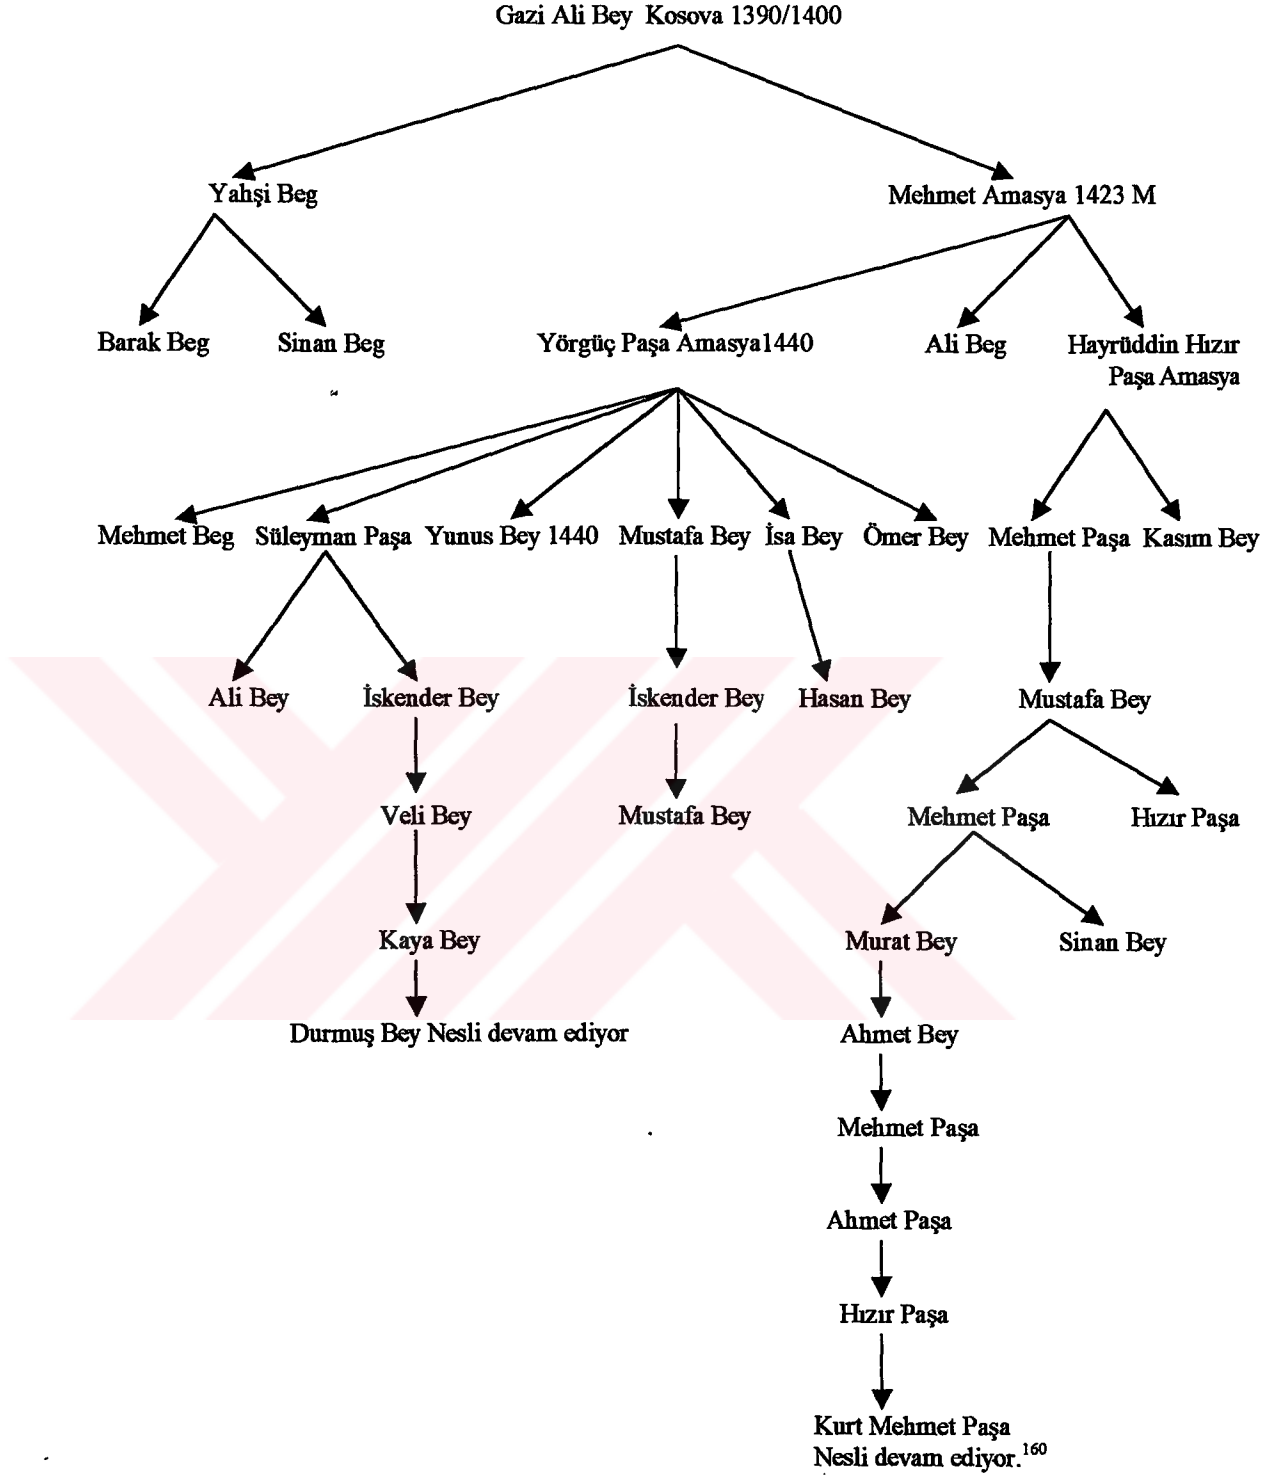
Gazi Ali Bey Kosova 1390/1400

Yahşi Beg

Mehmet Amasya 1423 M

Barak Beg

Sinan Beg

Yörgüç Paşa Amasya1440

Ali Beg

Hayrüddin Hızır Paşa Amasya

Mehmet Beg

Süleyman Paşa

Yunus Bey 1440

Mustafa Bey

İsa Bey

Ömer Bey

Mehmet Paşa

Kasım Bey

Ali Bey

İskender Bey

İskender Bey

Hasan Bey

Mustafa Bey

Veli Bey

Mustafa Bey

Mehmet Paşa

Hızır Paşa

Kaya Bey

Murat Bey

Sinan Bey

Durmuş Bey Nesli devam ediyor

Ahmet Bey

Mehmet Paşa

Ahmet Paşa

Hızır Paşa

Kurt Mehmet Paşa
Nesli devam ediyor.$^{160}$